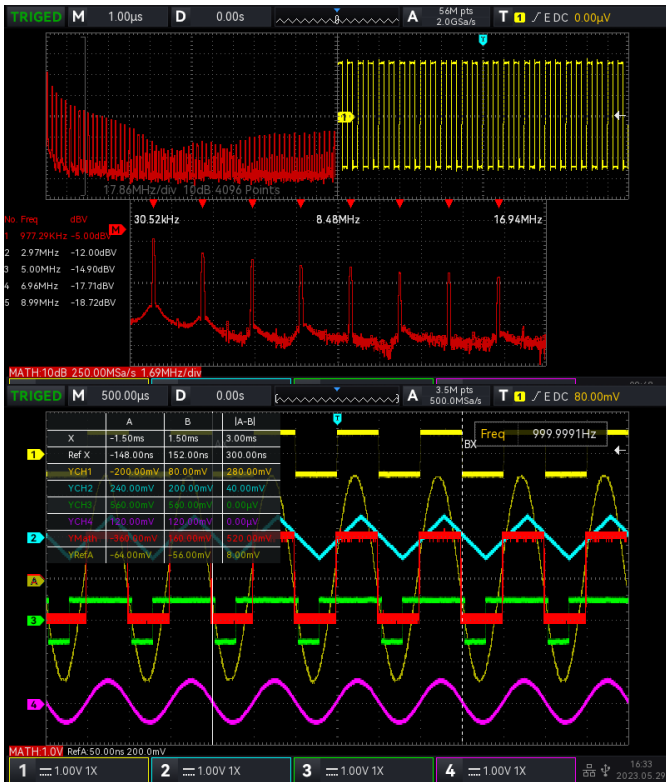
TRIGED M 1.00μs D 0.00s A 56M pts 2.0GSa/s T 1 EDC 0.00μV

17.86MHz/div 10dB 4096 Points

30.52kHz 8.48MHz 16.94MHz

No. Freq dBV
1 977.29KHz -6.00dBV
2 2.97MHz -12.00dBV
3 5.00MHz -14.90dBV
4 6.96MHz -17.71dBV
5 8.99MHz -18.72dBV

MATH:10dB 250.00MSa/s 1.69MHz/div

TRIGED M 500.00μs D 0.00s A 3.5M pts 500.0MSa/s T 1 EDC 80.00mV

| | A | B | \|A-B\| |
|---|---|---|---|
| X | -1.50ms | 1.50ms | 3.00ms |
| Ref X | -148.00ns | 152.00ns | 300.00ns |
| YCH1 | -200.00mV | 80.00mV | 280.00mV |
| YCH2 | 240.00mV | 200.00mV | 40.00mV |
| YCH3 | 560.00mV | 560.00mV | 0.00μV |
| YCH4 | 120.00mV | 120.00mV | 0.00μV |
| YMath | -360.00mV | 160.00mV | 520.00mV |
| YRefA | -64.00mV | -56.00mV | 8.00mV |

Freq 999.9991Hz

BX

MATH:1.0V RefA:50.00ns 200.0mV

1 1.00V 1X 2 1.00V 1X 3 1.00V 1X 4 1.00V 1X 16:33 2023.05.29